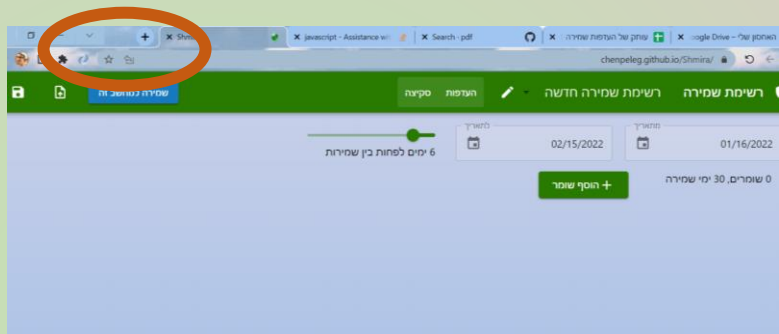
Shmi
javascript - Assistance wi
Search - pdf
עותק של העדפות שמירה
האחסון שלי - Google Drive
chenpeleg.github.io/Shmira/
רשימת שמירה
רשימת שמירה חדשה
העדפות
סקיצה
שמירה למחשב זה
מתאריך
01/16/2022
לתאריך
02/15/2022
6 ימים לפחות בין שמירות
0 שומרים, 30 ימי שמירה
+ הוסף שומר